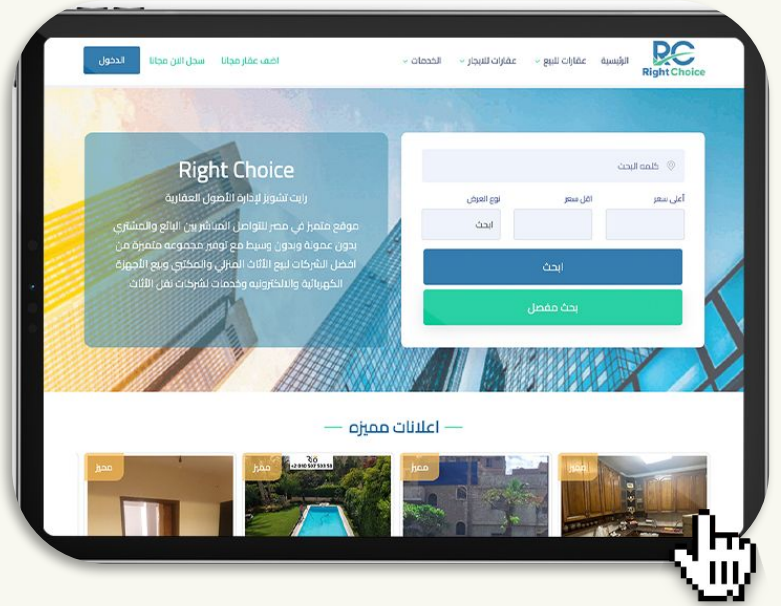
RC
Right Choice

الرئيسية
عقارات للبيع
عقارات للايجار
الخدمات
اضف عقار مجانا
سجل الان مجانا
الدخول

كلمة البحث
أعلى سعر
اقل سعر
نوع العرض
ابحث
ابحث
بحث مفصل

Right Choice
رايت تشويز لإدارة الأصول العقارية
موقع متميز في مصر للتواصل المباشر بين البائع والمشتري بدون عمولة وبدون وسيط مع توفير مجموعه متميزة من افضل الشركات لبيع الأثاث المنزلي والمكتبي وبيع الأجهزة الكهربائية والالكترونية وخدمات لشركات نقل الأثاث

اعلانات مميزة

مميز
مميز
مميز
مميز